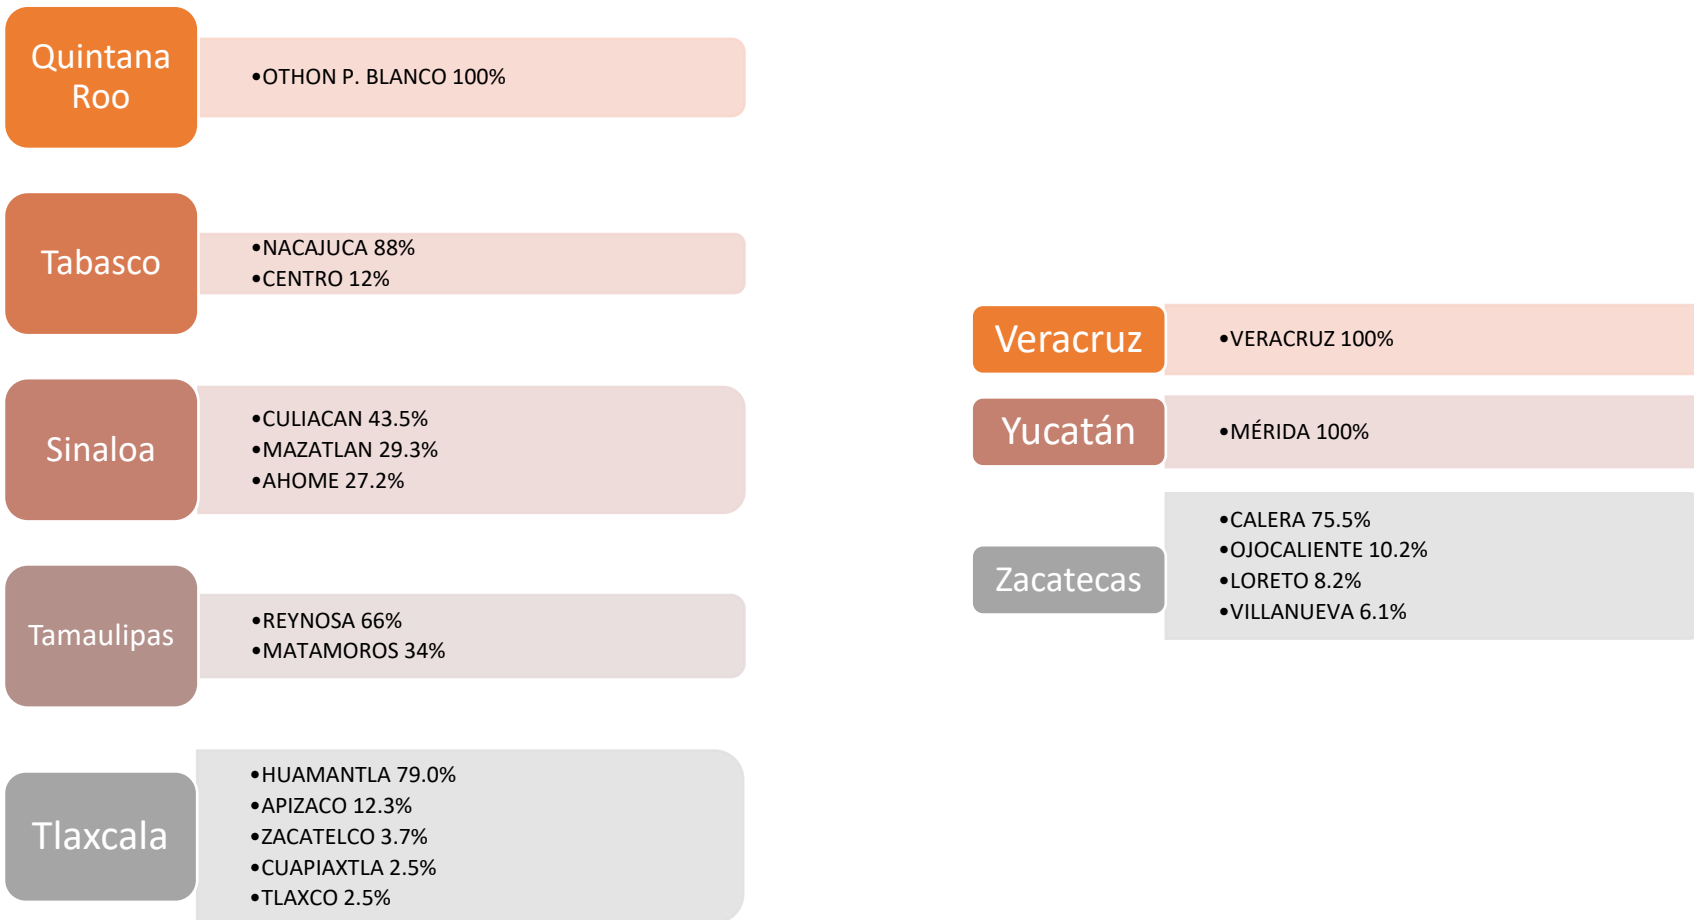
Quintana Roo

•OTHON P. BLANCO 100%

Tabasco

•NACAJUCA 88%
•CENTRO 12%

Sinaloa

•CULIACAN 43.5%
•MAZATLAN 29.3%
•AHOME 27.2%

Tamaulipas

•REYNOSA 66%
•MATAMOROS 34%

Tlaxcala

•HUAMANTLA 79.0%
•APIZACO 12.3%
•ZACATELCO 3.7%
•CUAPIAXTLA 2.5%
•TLAXCO 2.5%

Veracruz

•VERACRUZ 100%

Yucatán

•MÉRIDA 100%

Zacatecas

•CALERA 75.5%
•OJOCALIENTE 10.2%
•LORETO 8.2%
•VILLANUEVA 6.1%